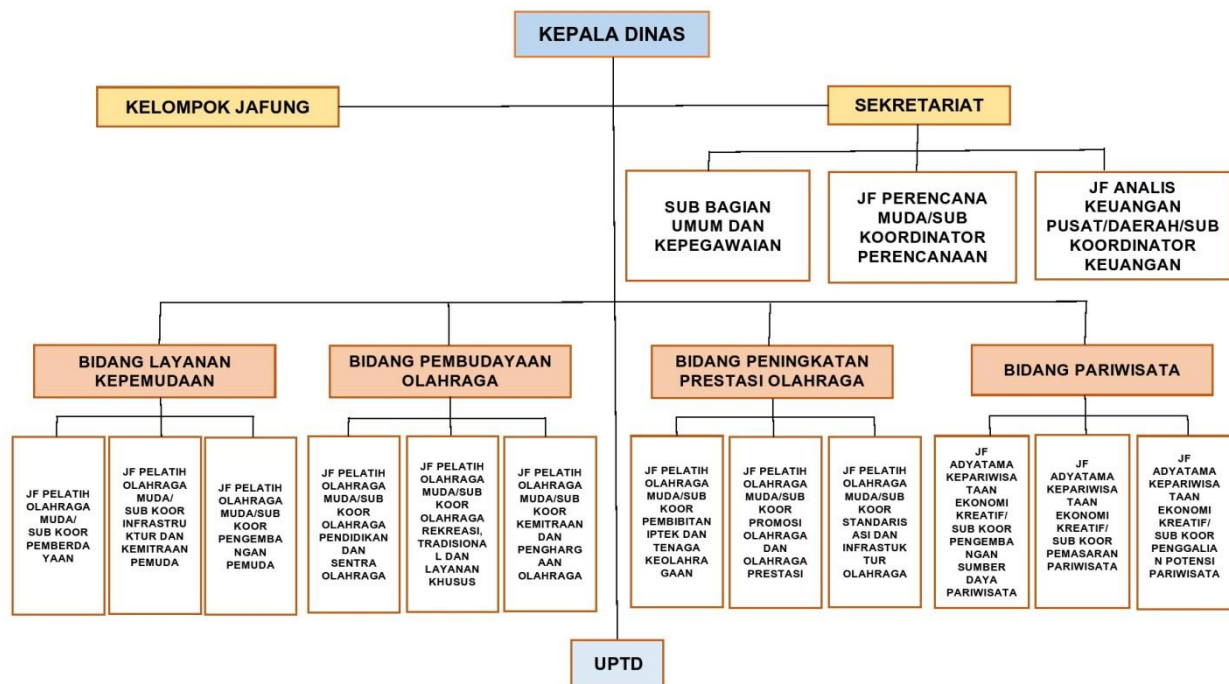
KEPALA DINAS

KELOMPOK JAFUNG

SEKRETARIAT

SUB BAGIAN UMUM DAN KEPEGAWAIAN

JF PERENCANA MUDA/SUB KOORDINATOR PERENCANAAN

JF ANALIS KEUANGAN PUSAT/DAERAH/SUB KOORDINATOR KEUANGAN

BIDANG LAYANAN KEPEMUDAAN

BIDANG PEMBUDAYAAN OLAHRAGA

BIDANG PENINGKATAN PRESTASI OLAHRAGA

BIDANG PARIWISATA

JF PELATIH OLAHRAGA MUDA/ SUB KOOR PEMBERDAYAAN

JF PELATIH OLAHRAGA MUDA/ SUB KOOR INFRASTRUKTUR DAN KEMITRAAN PEMUDA

JF PELATIH OLAHRAGA MUDA/SUB KOOR PENGEMBANGAN PEMUDA

JF PELATIH OLAHRAGA MUDA/SUB KOOR OLAHRAGA PENDIDIKAN DAN SENTRA OLAHRAGA

JF PELATIH OLAHRAGA MUDA/SUB KOOR OLAHRAGA REKREASI, TRADISIONAL DAN LAYANAN KHUSUS

JF PELATIH OLAHRAGA MUDA/SUB KOOR KEMITRAAN DAN PENGHARGAAN OLAHRAGA

JF PELATIH OLAHRAGA MUDA/SUB KOOR PEMBIBITAN IPTEK DAN TENAGA KEOLAHRAGAAN

JF PELATIH OLAHRAGA MUDA/SUB KOOR PROMOSI OLAHRAGA DAN OLAHRAGA PRESTASI

JF PELATIH OLAHRAGA MUDA/SUB KOOR STANDARISASI DAN INFRASTUKTUR OLAHRAGA

JF ADYATAMA KEPARIWISATAAN EKONOMI KREATIF/ SUB KOOR PENGEMBANGAN SUMBER DAYA PARIWISATA

JF ADYATAMA KEPARIWISATAAN EKONOMI KREATIF/ SUB KOOR PEMASARAN PARIWISATA

JF ADYATAMA KEPARIWISATAAN EKONOMI KREATIF/ SUB KOOR PENGGALIAN POTENSI PARIWISATA

UPTD